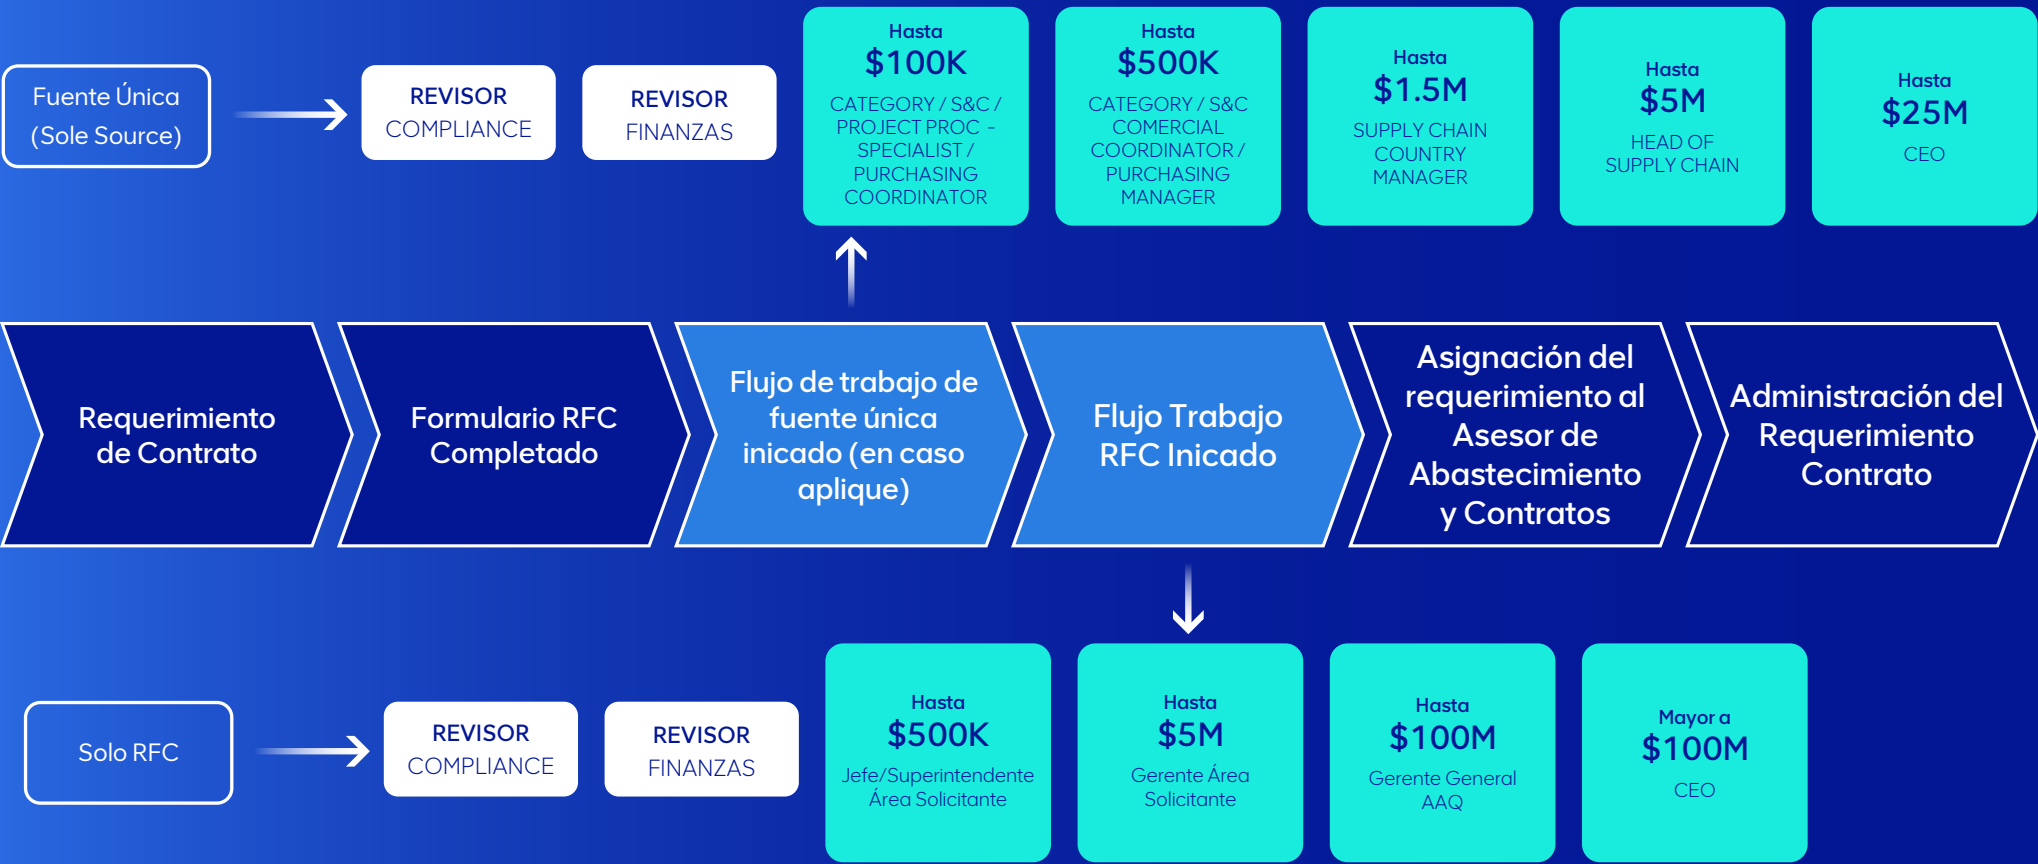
Fuente Única (Sole Source)

REVISOR COMPLIANCE

REVISOR FINANZAS

Hasta
$100K
CATEGORY / S&C / PROJECT PROC - SPECIALIST / PURCHASING COORDINATOR

Hasta
$500K
CATEGORY / S&C COMERCIAL COORDINATOR / PURCHASING MANAGER

Hasta
$1.5M
SUPPLY CHAIN COUNTRY MANAGER

Hasta
$5M
HEAD OF SUPPLY CHAIN

Hasta
$25M
CEO

Requerimiento de Contrato

Formulario RFC Completado

Flujo de trabajo de fuente única inicado (en caso aplique)

Flujo Trabajo RFC Inicado

Asignación del requerimiento al Asesor de Abastecimiento y Contratos

Administración del Requerimiento Contrato

Solo RFC

REVISOR COMPLIANCE

REVISOR FINANZAS

Hasta
$500K
Jefe/Superintendente Área Solicitante

Hasta
$5M
Gerente Área Solicitante

Hasta
$100M
Gerente General AAQ

Mayor a
$100M
CEO